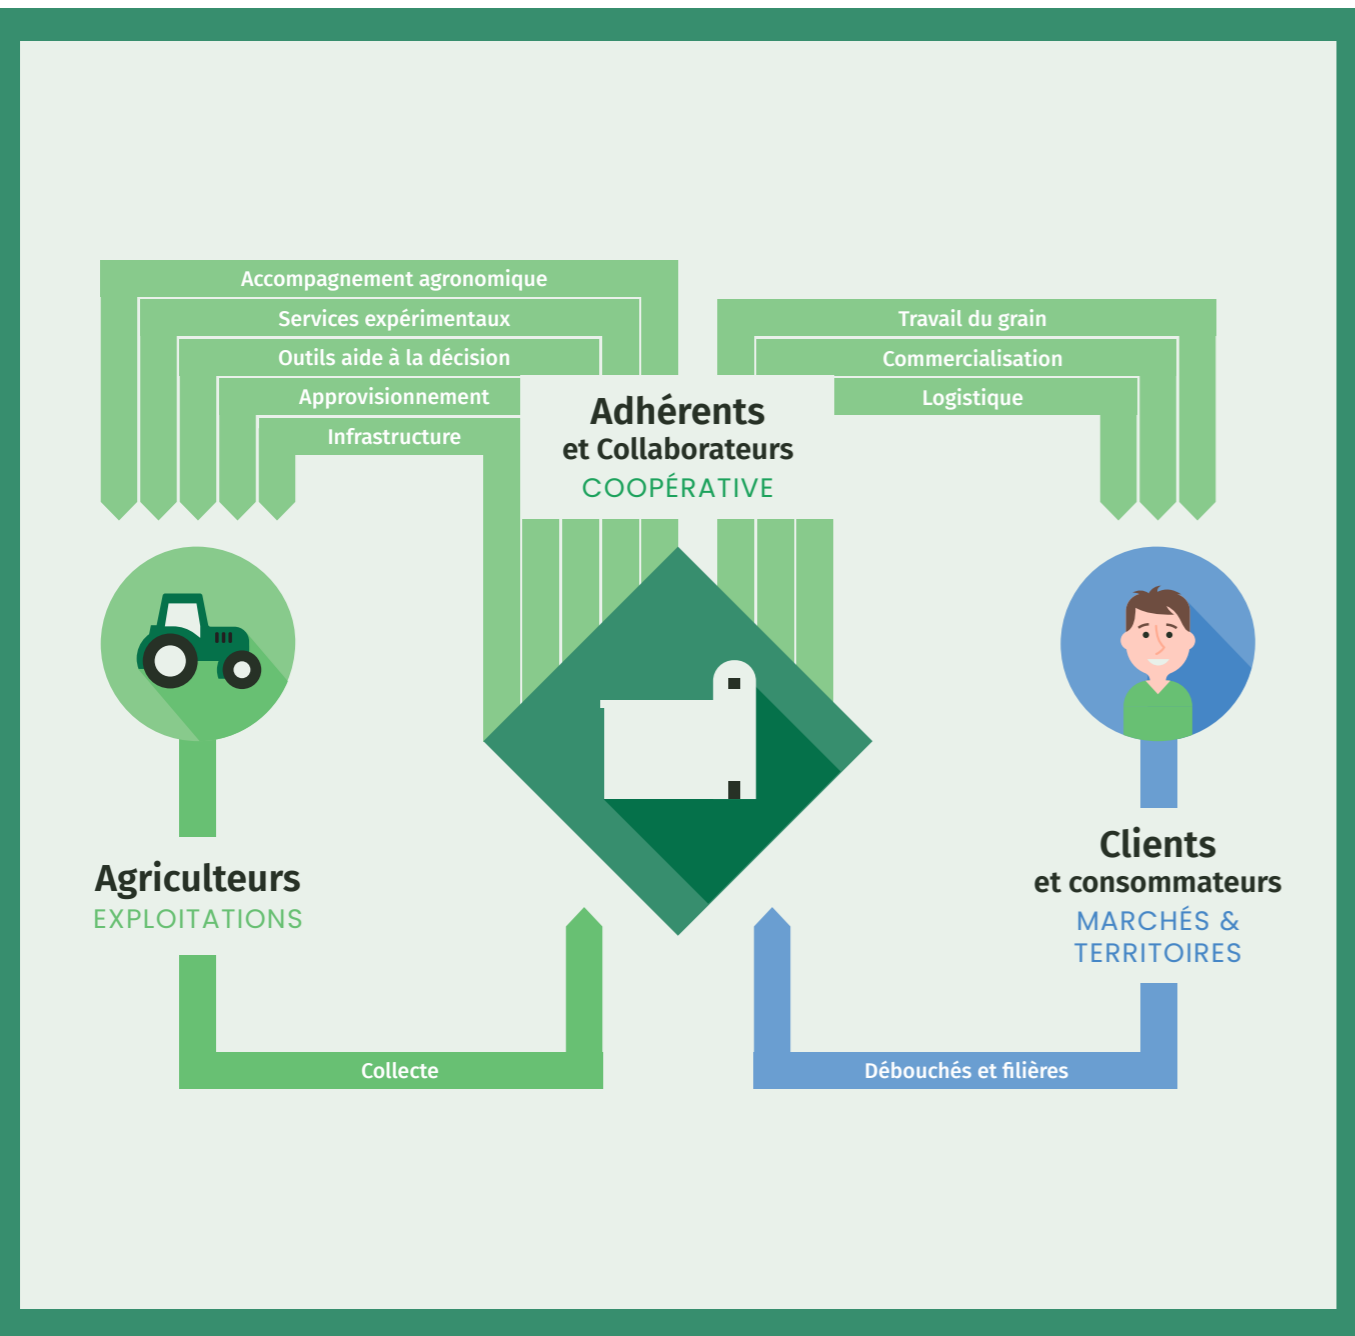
Accompagnement agronomique

Services expérimentaux

Outils aide à la décision

Approvisionnement

Infrastructure

Travail du grain

Commercialisation

Logistique

Adhérents
et Collaborateurs
COOPÉRATIVE

Agriculteurs
EXPLOITATIONS

Clients
et consommateurs
MARCHÉS & TERRITOIRES

Collecte

Débouchés et filières